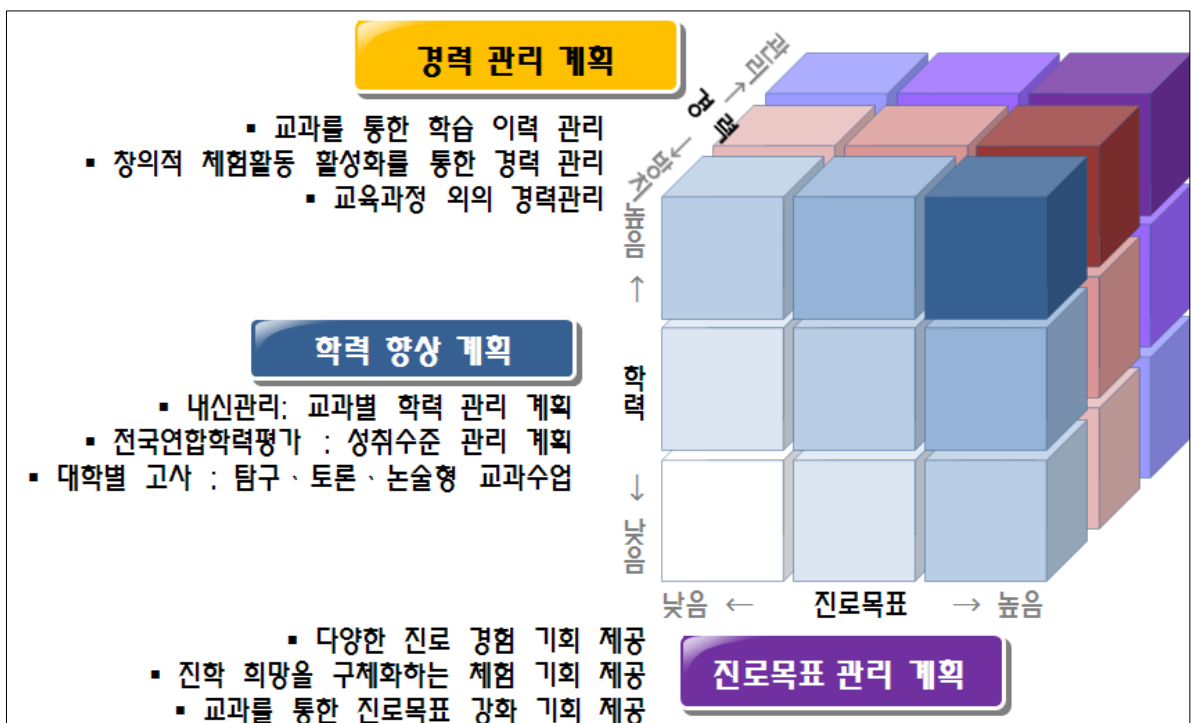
경력 관리 계획

▪ 교과를 통한 학습 이력 관리
▪ 창의적 체험활동 활성화를 통한 경력 관리
▪ 교육과정 외의 경력관리

학력 향상 계획

▪ 내신관리: 교과별 학력 관리 계획
▪ 전국연합학력평가 : 성취수준 관리 계획
▪ 대학별 고사 : 탐구、토론、논술형 교과수업

낮음 ← 경력 → 높음

높음 ↑ 학력 ↓ 낮음

낮음 ← 진로목표 → 높음

▪ 다양한 진로 경험 기회 제공
▪ 진학 희망을 구체화하는 체험 기회 제공
▪ 교과를 통한 진로목표 강화 기회 제공

진로목표 관리 계획